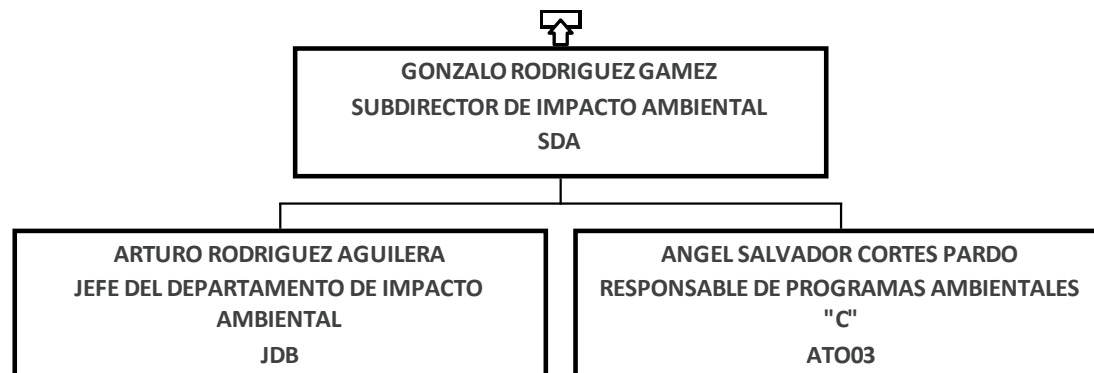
GONZALO RODRIGUEZ GAMEZ
SUBDIRECTOR DE IMPACTO AMBIENTAL
SDA

ARTURO RODRIGUEZ AGUILERA
JEFE DEL DEPARTAMENTO DE IMPACTO AMBIENTAL
JDB

ANGEL SALVADOR CORTES PARDO
RESPONSABLE DE PROGRAMAS AMBIENTALES "C"
ATO03